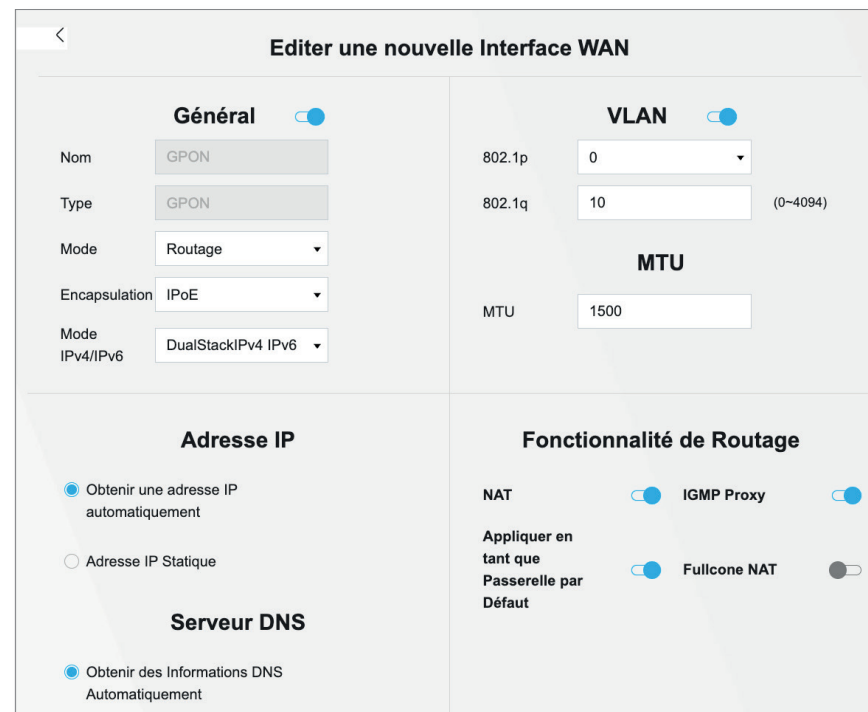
Editer une nouvelle Interface WAN

Général

Nom GPON

Type GPON

Mode Routage

Encapsulation IPoE

Mode IPv4/IPv6 DualStackIPv4 IPv6

VLAN

802.1p 0

802.1q 10 (0~4094)

MTU

MTU 1500

Adresse IP

Obtenir une adresse IP automatiquement

Adresse IP Statique

Serveur DNS

Obtenir des Informations DNS Automatiquement

Fonctionnalité de Routage

NAT

IGMP Proxy

Appliquer en tant que Passerelle par Défaut

Fullcone NAT